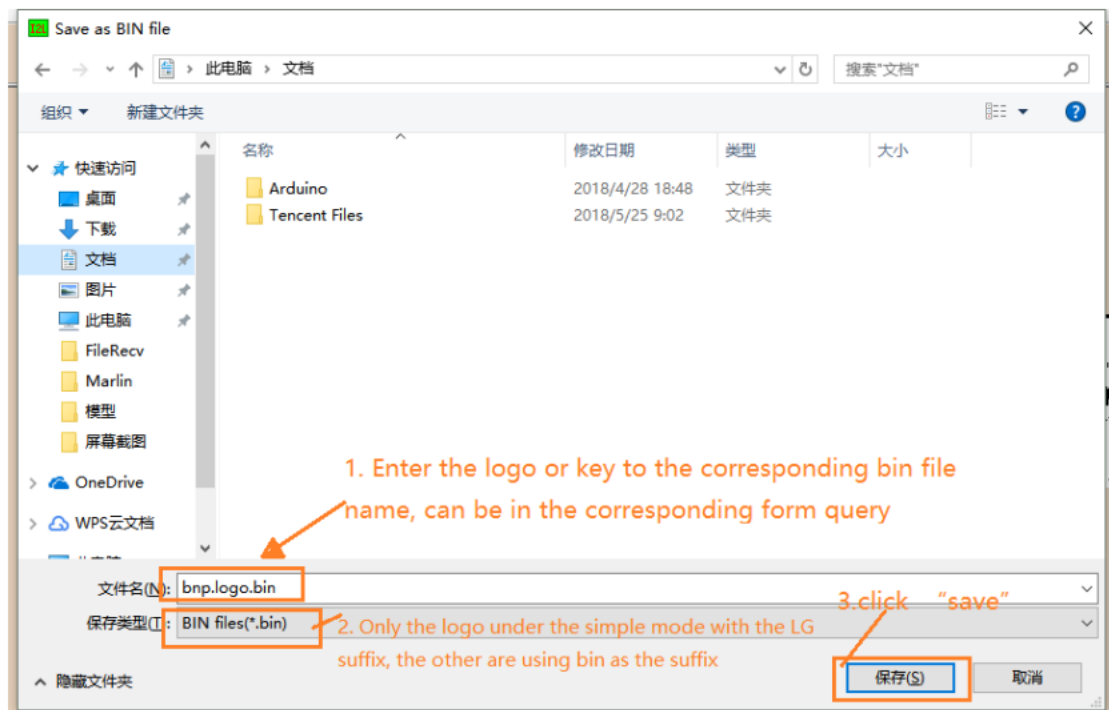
T2L Save as BIN file

此电脑 › 文档

搜索"文档"

组织 ▾ 新建文件夹

快速访问
桌面
下载
文档
图片
此电脑
FileRecv
Marlin
模型
屏幕截图
OneDrive
WPS云文档

| 名称 | 修改日期 | 类型 | 大小 |
|---|---|---|---|
| Arduino | 2018/4/28 18:48 | 文件夹 | |
| Tencent Files | 2018/5/25 9:02 | 文件夹 | |

1. Enter the logo or key to the corresponding bin file name, can be in the corresponding form query

文件名(N): bnp.logo.bin

保存类型(T): BIN files(*.bin)

2. Only the logo under the simple mode with the LG suffix, the other are using bin as the suffix

3.click "save"

隐藏文件夹

保存(S)

取消